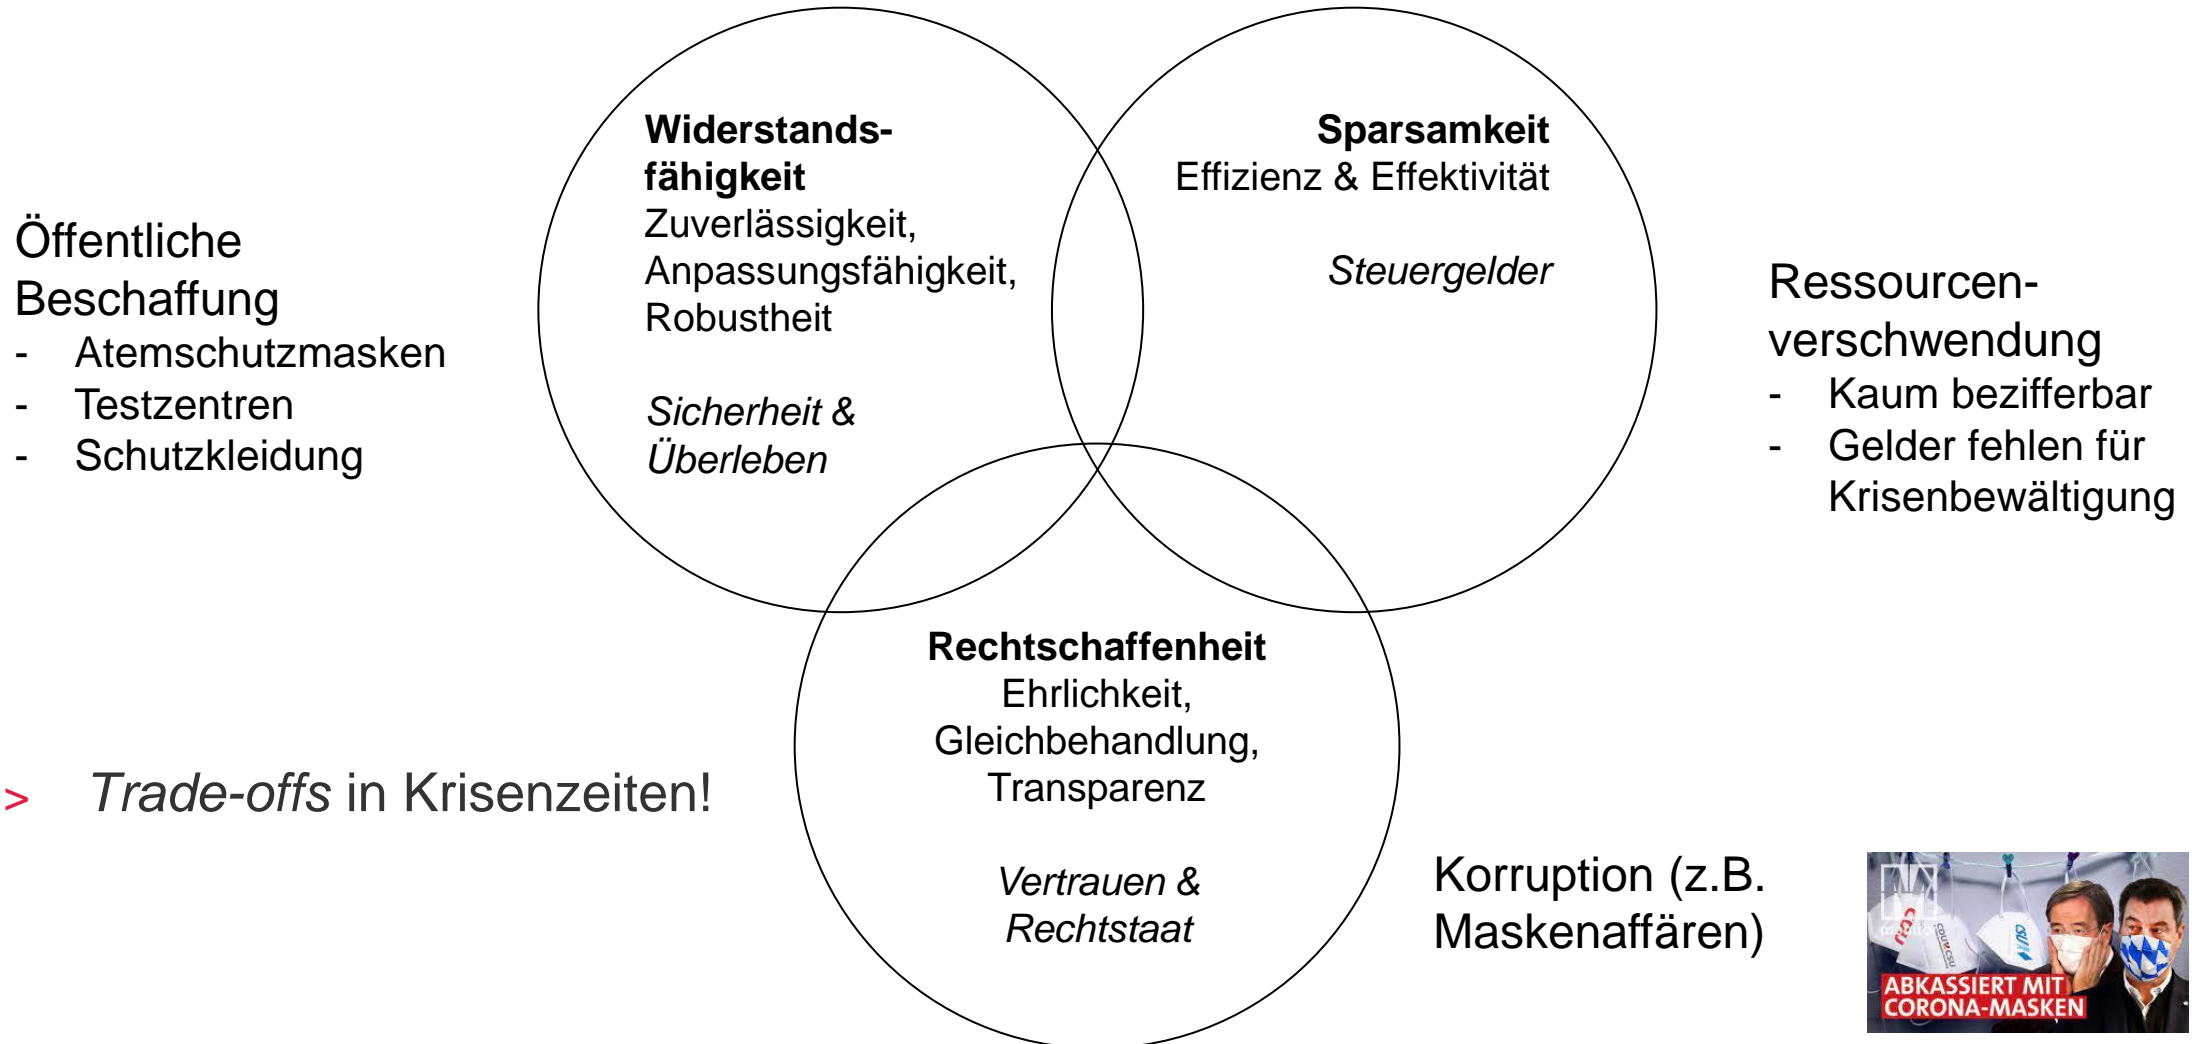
Öffentliche Beschaffung
- Atemschutzmasken
- Testzentren
- Schutzkleidung

**Widerstandsfähigkeit**
Zuverlässigkeit, Anpassungsfähigkeit, Robustheit

*Sicherheit & Überleben*

**Sparsamkeit**
Effizienz & Effektivität

*Steuergelder*

Ressourcenverschwendung
- Kaum bezifferbar
- Gelder fehlen für Krisenbewältigung

**Rechtschaffenheit**
Ehrlichkeit, Gleichbehandlung, Transparenz

*Vertrauen & Rechtstaat*

> *Trade-offs* in Krisenzeiten!

Korruption (z.B. Maskenaffären)

ABKASSIERT MIT CORONA-MASKEN